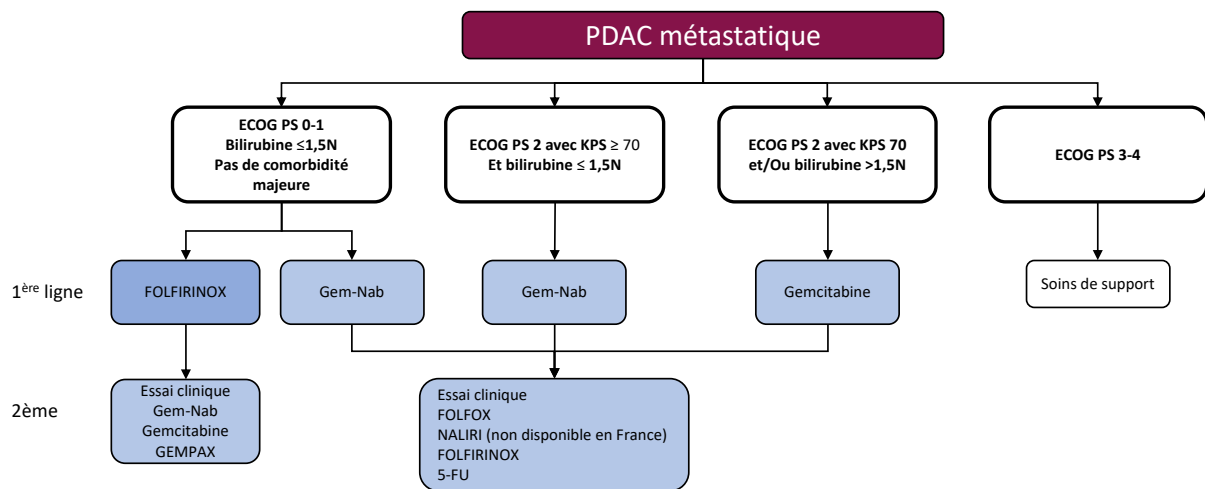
PDAC métastatique

ECOG PS 0-1
Bilirubine ≤1,5N
Pas de comorbidité majeure

ECOG PS 2 avec KPS ≥ 70
Et bilirubine ≤ 1,5N

ECOG PS 2 avec KPS 70
et/Ou bilirubine >1,5N

ECOG PS 3-4

1$^{ère}$ ligne

FOLFIRINOX

Gem-Nab

Gem-Nab

Gemcitabine

Soins de support

2ème

Essai clinique
Gem-Nab
Gemcitabine
GEMPAX

Essai clinique
FOLFOX
NALIRI (non disponible en France)
FOLFIRINOX
5-FU